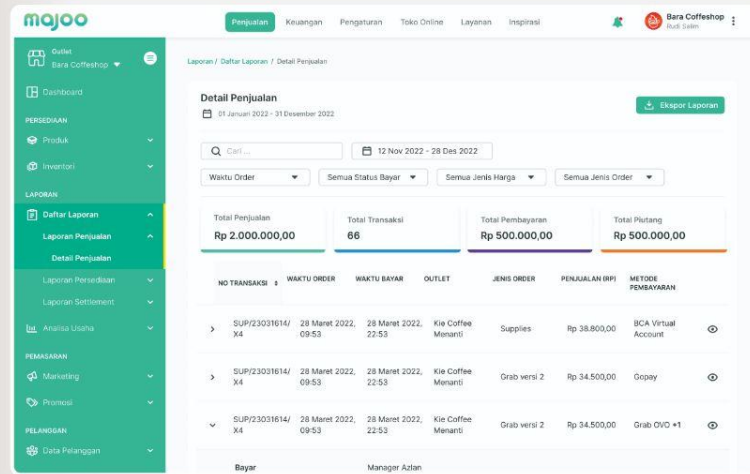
majoo

Penjualan Keuangan Pengaturan Toko Online Layanan Inspirasi

Bara Coffeshop
Rudi Salim

Outlet
Bara Coffeshop

Dashboard

PERSEDIAAN

Produk

Inventori

LAPORAN

Daftar Laporan

Laporan Penjualan

Detail Penjualan

Laporan Persediaan

Laporan Settlement

Analisa Usaha

PEMASARAN

Marketing

Promosi

PELANGGAN

Data Pelanggan

Laporan / Daftar Laporan / Detail Penjualan

Detail Penjualan
01 Januari 2022 - 31 Desember 2022

Ekspor Laporan

Cari...

12 Nov 2022 - 28 Des 2022

Waktu Order

Semua Status Bayar

Semua Jenis Harga

Semua Jenis Order

Total Penjualan
Rp 2.000.000,00

Total Transaksi
66

Total Pembayaran
Rp 500.000,00

Total Piutang
Rp 500.000,00

| NO TRANSAKSI | WAKTU ORDER | WAKTU BAYAR | OUTLET | JENIS ORDER | PENJUALAN (RP) | METODE PEMBAYARAN |
|---|---|---|---|---|---|---|
| SUP/23031614/X4 | 28 Maret 2022, 09:53 | 28 Maret 2022, 22:53 | Kie Coffee Menanti | Supplies | Rp 38.800,00 | BCA Virtual Account |
| SUP/23031614/X4 | 28 Maret 2022, 09:53 | 28 Maret 2022, 22:53 | Kie Coffee Menanti | Grab versi 2 | Rp 34.500,00 | Gopay |
| SUP/23031614/X4 | 28 Maret 2022, 09:53 | 28 Maret 2022, 22:53 | Kie Coffee Menanti | Grab versi 2 | Rp 34.500,00 | Grab OVO +1 |

Bayar

Manager Azlan